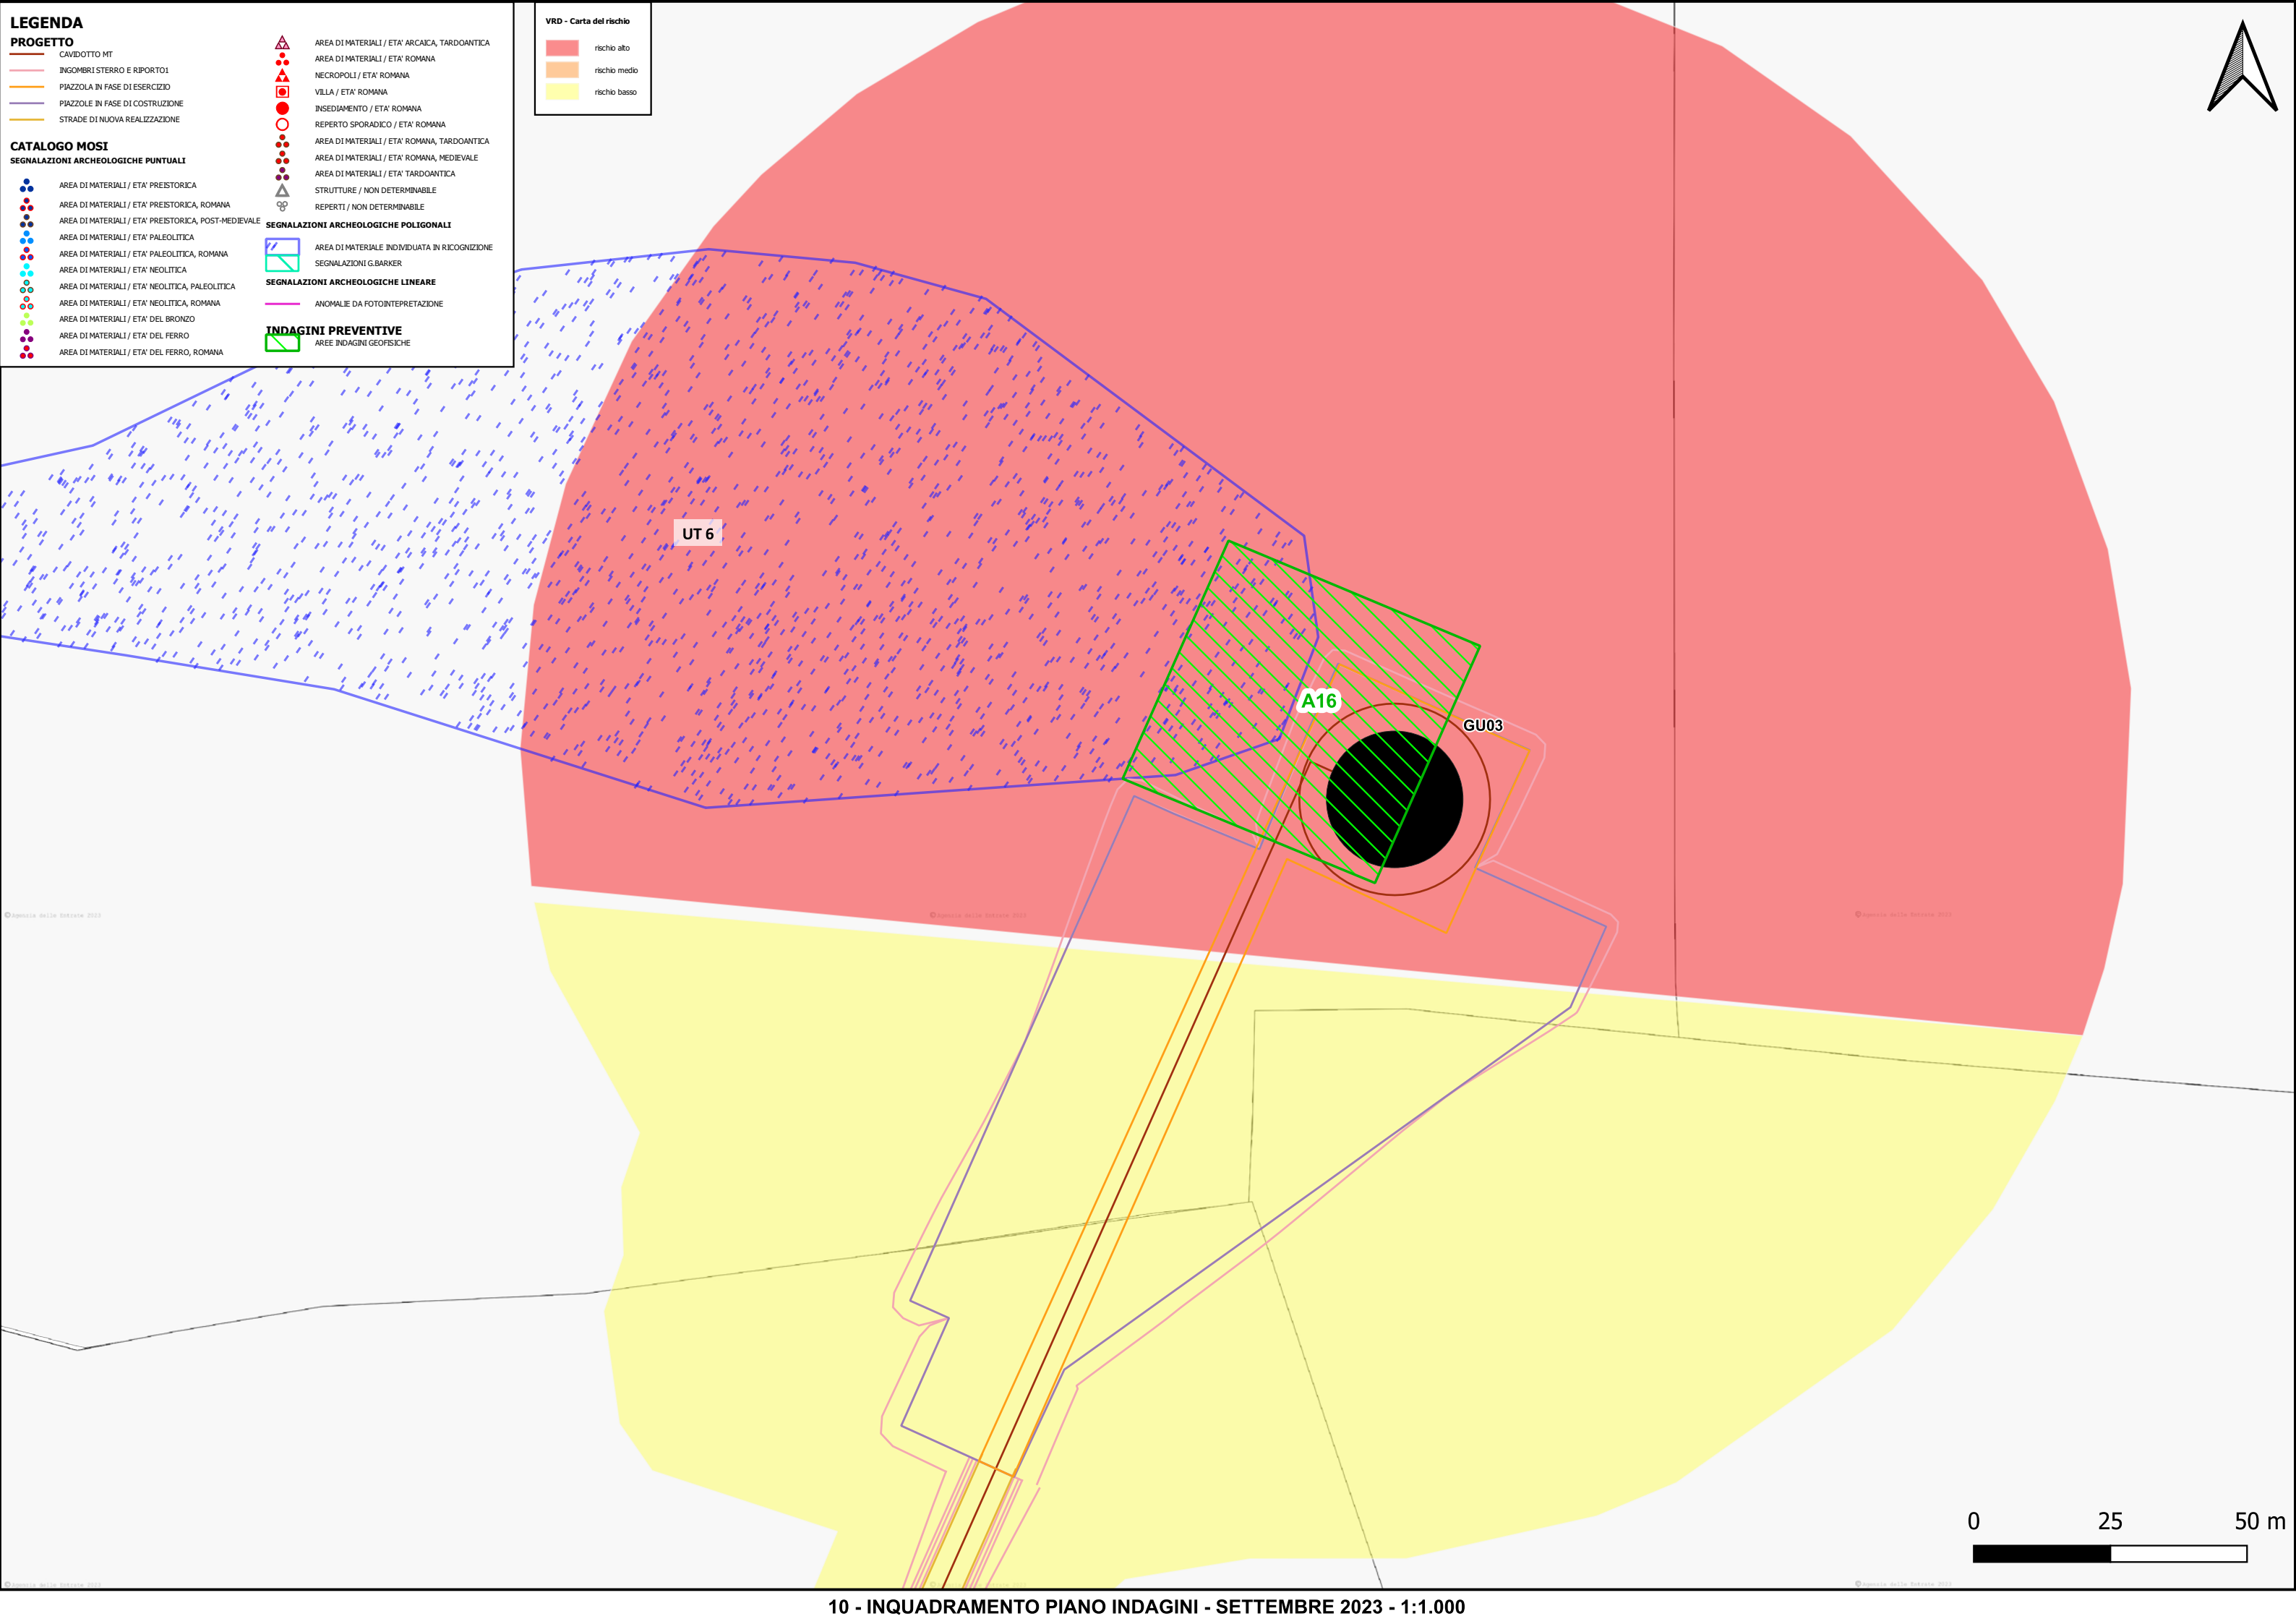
LEGENDA
PROGETTO
CAVIDOTTO MT
INGOMBRI STERRO E RIPORTO1
PIAZZOLA IN FASE DI ESERCIZIO
PIAZZOLE IN FASE DI COSTRUZIONE
STRADE DI NUOVA REALIZZAZIONE

CATALOGO MOSI
SEGNALAZIONI ARCHEOLOGICHE PUNTUALI
AREA DI MATERIALI / ETA' PREISTORICA
AREA DI MATERIALI / ETA' PREISTORICA, ROMANA
AREA DI MATERIALI / ETA' PREISTORICA, POST-MEDIEVALE
AREA DI MATERIALI / ETA' PALEOLITICA
AREA DI MATERIALI / ETA' PALEOLITICA, ROMANA
AREA DI MATERIALI / ETA' NEOLITICA
AREA DI MATERIALI / ETA' NEOLITICA, PALEOLITICA
AREA DI MATERIALI / ETA' NEOLITICA, ROMANA
AREA DI MATERIALI / ETA' DEL BRONZO
AREA DI MATERIALI / ETA' DEL FERRO
AREA DI MATERIALI / ETA' DEL FERRO, ROMANA

AREA DI MATERIALI / ETA' ARCAICA, TARDOANTICA
AREA DI MATERIALI / ETA' ROMANA
NECROPOLI / ETA' ROMANA
VILLA / ETA' ROMANA
INSEDIAMENTO / ETA' ROMANA
REPERTO SPORADICO / ETA' ROMANA
AREA DI MATERIALI / ETA' ROMANA, TARDOANTICA
AREA DI MATERIALI / ETA' ROMANA, MEDIEVALE
AREA DI MATERIALI / ETA' TARDOANTICA
STRUTTURE / NON DETERMINABILE
REPERTI / NON DETERMINABILE
SEGNALAZIONI ARCHEOLOGICHE POLIGONALI
AREA DI MATERIALE INDIVIDUATA IN RICOGNIZIONE
SEGNALAZIONI G.BARKER
SEGNALAZIONI ARCHEOLOGICHE LINEARE
ANOMALIE DA FOTOINTEPRETAZIONE
INDAGINI PREVENTIVE
AREE INDAGINI GEOFISICHE

VRD - Carta del rischio
rischio alto
rischio medio
rischio basso

UT 6
A16
GU03

0 25 50 m

10 - INQUADRAMENTO PIANO INDAGINI - SETTEMBRE 2023 - 1:1.000